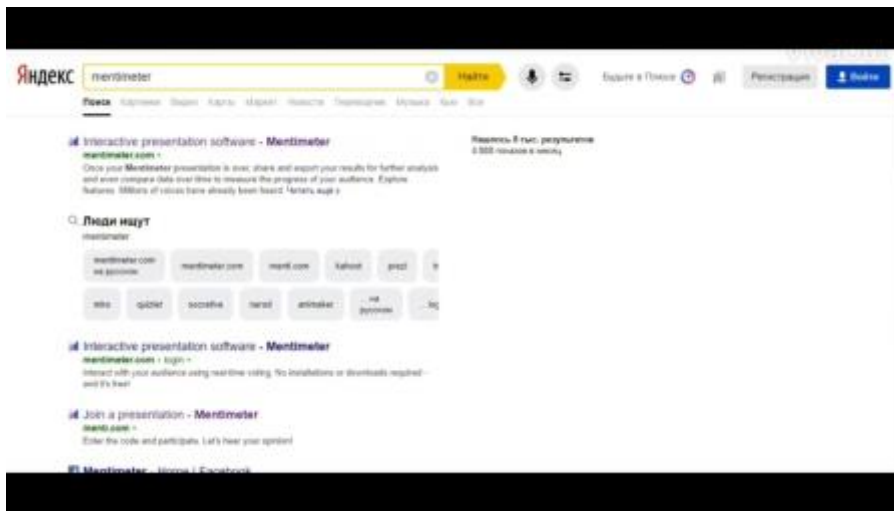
Яндекс mentimeter Найти

Будьте в Поиске Регистрация Войти

Поиск Картинки Видео Карты Маркет Новости Переводчик Музыка Кью Все

Interactive presentation software - Mentimeter
mentimeter.com
Once your Mentimeter presentation is over, share and export your results for further analysis and even compare data over time to measure the progress of your audience. Explore features. Millions of voices have already been heard. Читать ещё

Нашлось 8 тыс. результатов
3 000 показов в месяц

Люди ищут
mentimeter

mentimeter.com на русском | mentimeter.com | menti.com | kahoot | prezi

miro | quizlet | socrative | nearpod | animaker | на русском | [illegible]

Interactive presentation software - Mentimeter
mentimeter.com › login
Interact with your audience using real-time voting. No installations or downloads required - and it's free!

Join a presentation - Mentimeter
menti.com
Enter the code and participate. Let's hear your opinion!

Mentimeter - Home | Facebook